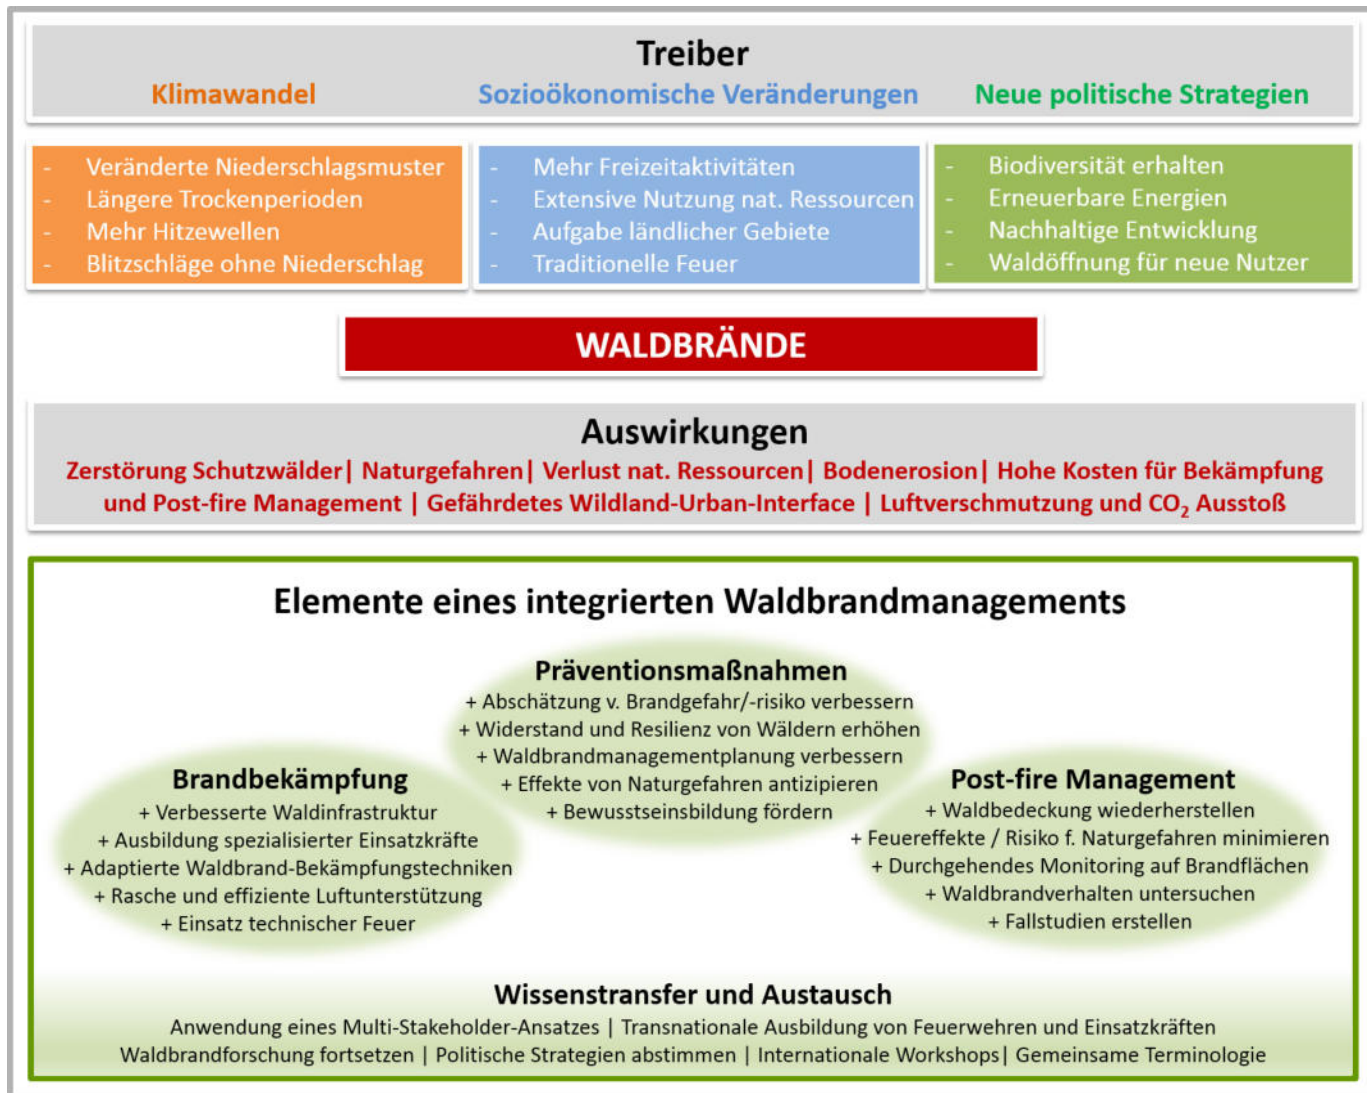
Treiber

Klimawandel

Sozioökonomische Veränderungen

Neue politische Strategien

- Veränderte Niederschlagsmuster
- Längere Trockenperioden
- Mehr Hitzewellen
- Blitzschläge ohne Niederschlag

- Mehr Freizeitaktivitäten
- Extensive Nutzung nat. Ressourcen
- Aufgabe ländlicher Gebiete
- Traditionelle Feuer

- Biodiversität erhalten
- Erneuerbare Energien
- Nachhaltige Entwicklung
- Waldöffnung für neue Nutzer

WALDBRÄNDE

Auswirkungen

Zerstörung Schutzwälder| Naturgefahren| Verlust nat. Ressourcen| Bodenerosion| Hohe Kosten für Bekämpfung und Post-fire Management | Gefährdetes Wildland-Urban-Interface | Luftverschmutzung und $CO_2$ Ausstoß

Elemente eines integrierten Waldbrandmanagements

Präventionsmaßnahmen
+ Abschätzung v. Brandgefahr/-risiko verbessern
+ Widerstand und Resilienz von Wäldern erhöhen
+ Waldbrandmanagementplanung verbessern
+ Effekte von Naturgefahren antizipieren
+ Bewusstseinsbildung fördern

Brandbekämpfung
+ Verbesserte Waldinfrastruktur
+ Ausbildung spezialisierter Einsatzkräfte
+ Adaptierte Waldbrand-Bekämpfungstechniken
+ Rasche und effiziente Luftunterstützung
+ Einsatz technischer Feuer

Post-fire Management
+ Waldbedeckung wiederherstellen
+ Feuereffekte / Risiko f. Naturgefahren minimieren
+ Durchgehendes Monitoring auf Brandflächen
+ Waldbrandverhalten untersuchen
+ Fallstudien erstellen

Wissenstransfer und Austausch
Anwendung eines Multi-Stakeholder-Ansatzes | Transnationale Ausbildung von Feuerwehren und Einsatzkräften
Waldbrandforschung fortsetzen | Politische Strategien abstimmen | Internationale Workshops| Gemeinsame Terminologie